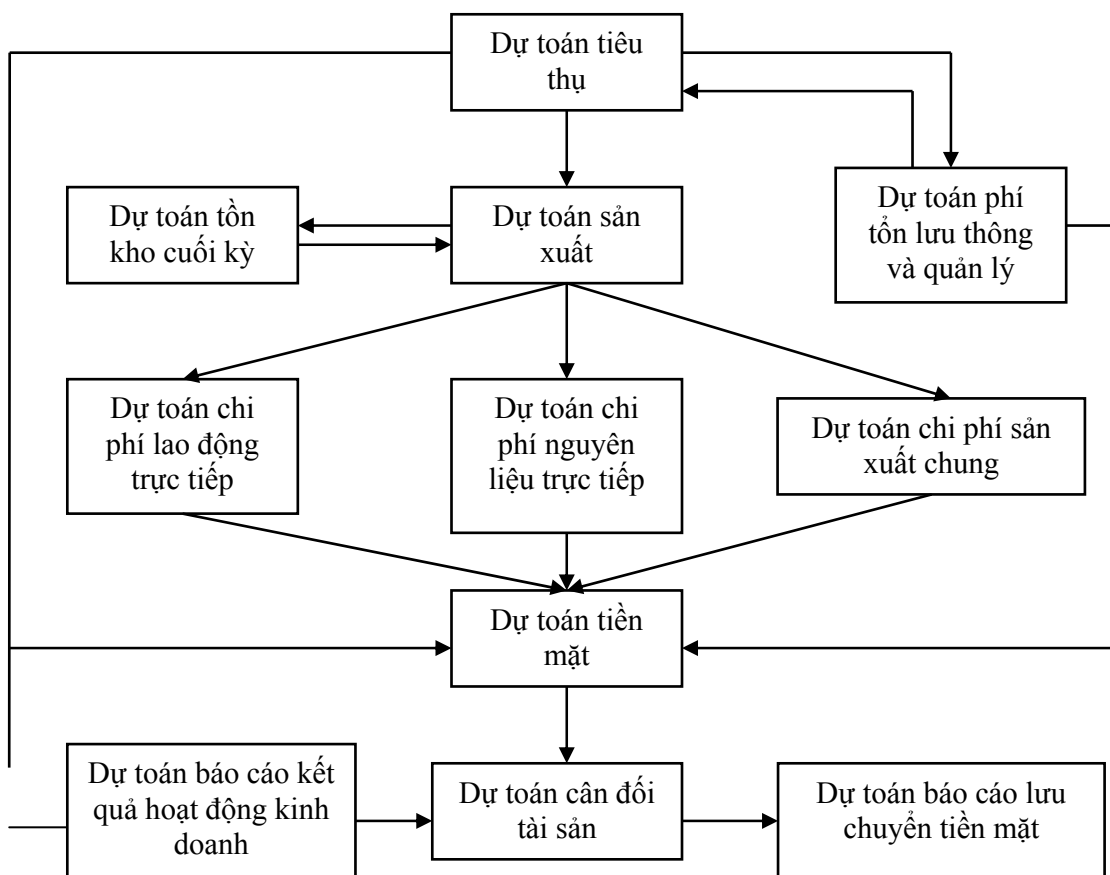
Dự toán tiêu thụ

Dự toán tồn kho cuối kỳ

Dự toán sản xuất

Dự toán phí tổn lưu thông và quản lý

Dự toán chi phí lao động trực tiếp

Dự toán chi phí nguyên liệu trực tiếp

Dự toán chi phí sản xuất chung

Dự toán tiền mặt

Dự toán báo cáo kết quả hoạt động kinh doanh

Dự toán cân đối tài sản

Dự toán báo cáo lưu chuyển tiền mặt